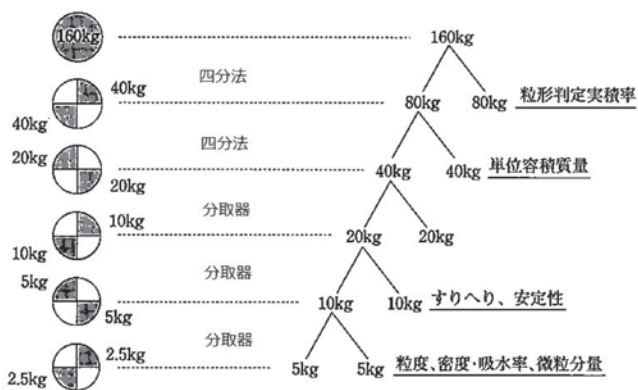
160kg
160kg
40kg
四分法
40kg
80kg
80kg 粒形判定実積率
20kg
四分法
20kg
40kg
40kg 単位容積質量
10kg
分取器
10kg
20kg
20kg
5kg
分取器
5kg
10kg
10kg すりへり、安定性
2.5kg
分取器
2.5kg
5kg
5kg 粒度、密度·吸水率、微粒分量